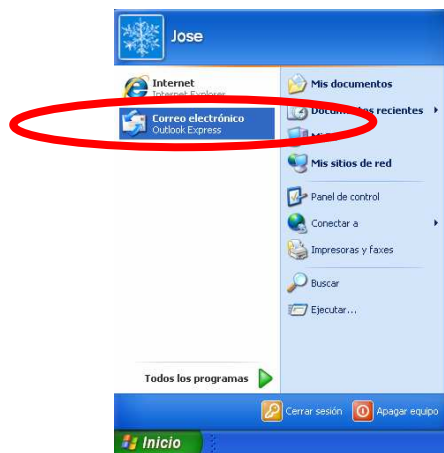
Jose

Internet
Internet Explorer

Correo electrónico
Outlook Express

Mis documentos

Docu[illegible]tos recientes

M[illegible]

Mis sitios de red

Panel de control

Conectar a

Impresoras y faxes

Buscar

Ejecutar...

Todos los programas

Cerrar sesión

Apagar equipo

Inicio